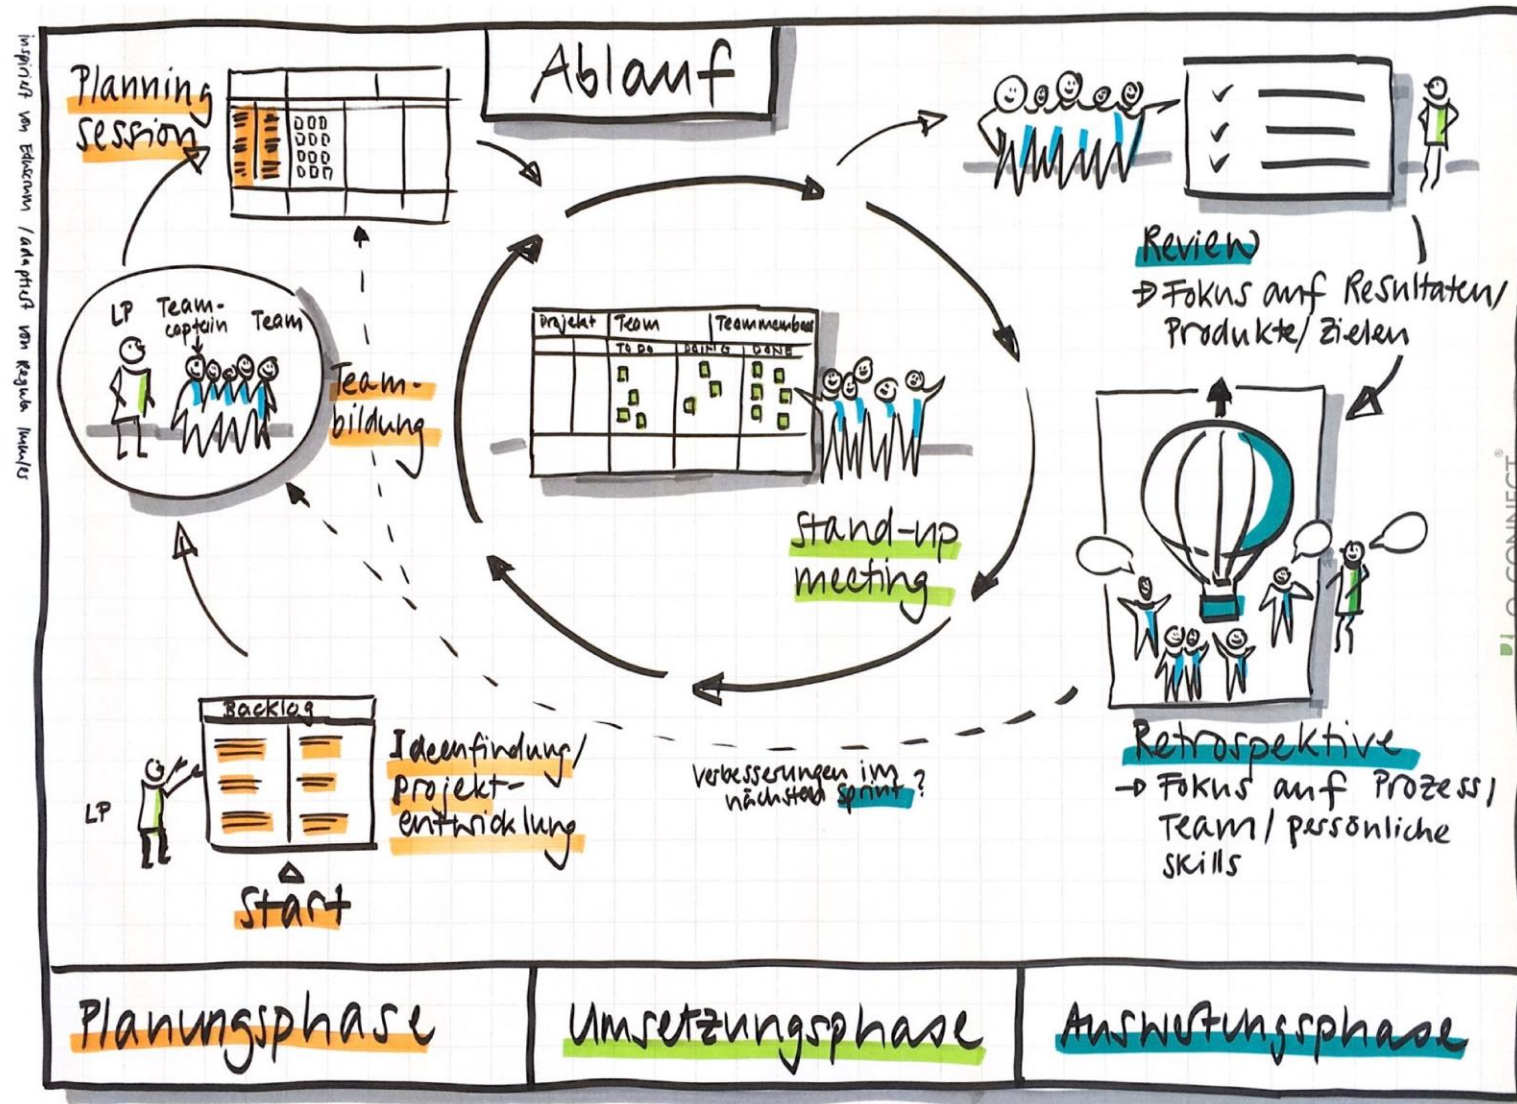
inspiriert von Eduscrum / adaptiert von Regula Imhof

Ablauf

Planning Session

LP Team-captain Team

Team-bildung

Projekt | Team | Teammember
TO DO | DOING | DONE

Stand-up meeting

Review
⊳ Fokus auf Resultaten/ Produkte/ Zielen

Retrospektive
⊳ Fokus auf Prozess/ Team/ persönliche Skills

Backlog

LP

Ideenfindung/ Projekt-entwicklung

Start

Verbesserungen im nächsten Sprint?

Planungsphase | Umsetzungsphase | Auswertungsphase

LO CONNECT®